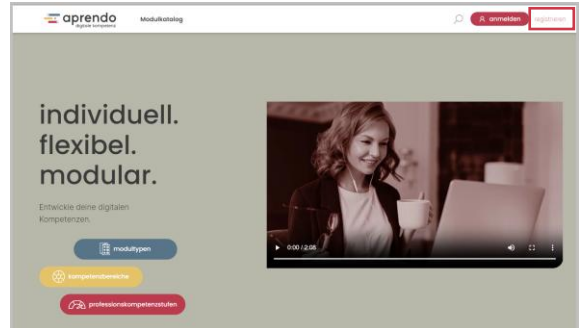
aprendo
digitale kompetenz

Modulkatalog

anmelden

registrieren

individuell.
flexibel.
modular.

Entwickle deine digitalen Kompetenzen.

modultypen

kompetenzbereiche

professionskompetenzstufen

0:00 / 2:08